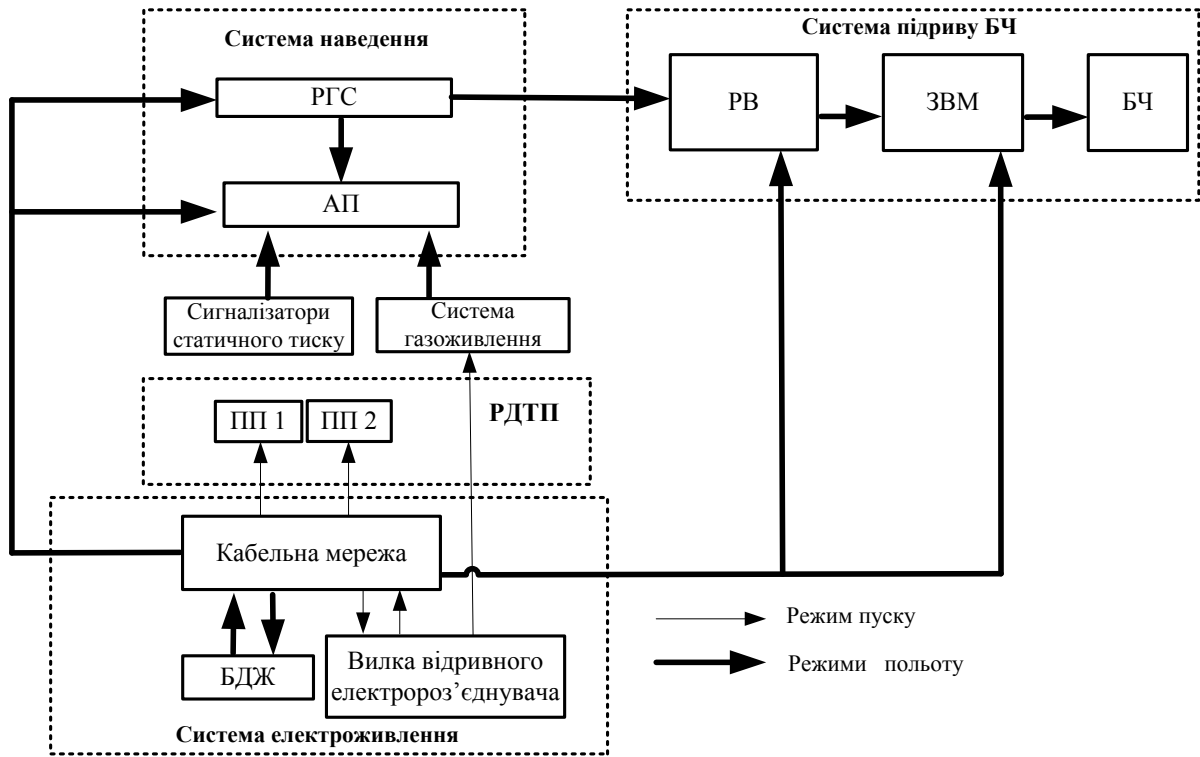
Система наведення

РГС

АП

Сигналізатори статичного тиску

Система газоживлення

Система підриву БЧ

РВ

ЗВМ

БЧ

ПП 1

ПП 2

РДТП

Кабельна мережа

БДЖ

Вилка відривного електророз’єднувача

Система електроживлення

Режим пуску

Режими польоту